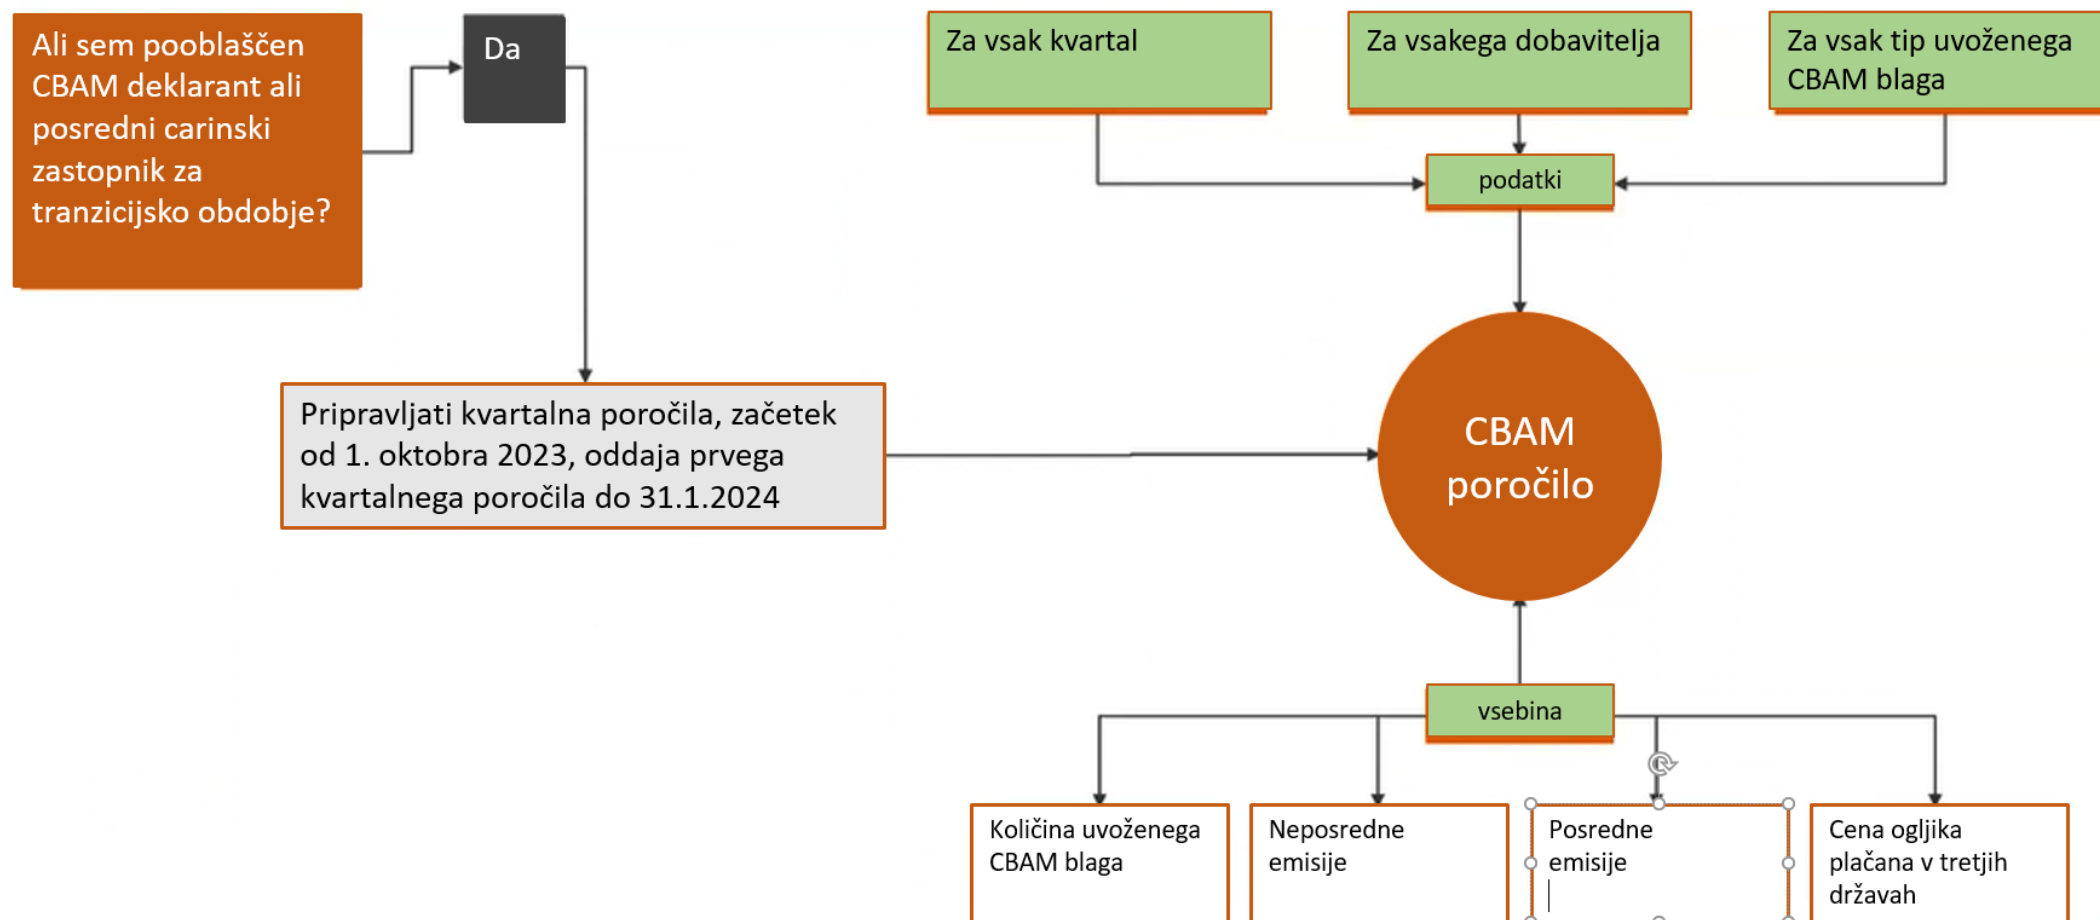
Ali sem pooblaščen CBAM deklarant ali posredni carinski zastopnik za tranzicijsko obdobje?

Da

Za vsak kvartal

Za vsakega dobavitelja

Za vsak tip uvoženega CBAM blaga

podatki

Pripravljati kvartalna poročila, začetek od 1. oktobra 2023, oddaja prvega kvartalnega poročila do 31.1.2024

CBAM poročilo

vsebina

Količina uvoženega CBAM blaga

Neposredne emisije

Posredne emisije

Cena ogljika plačana v tretjih državah